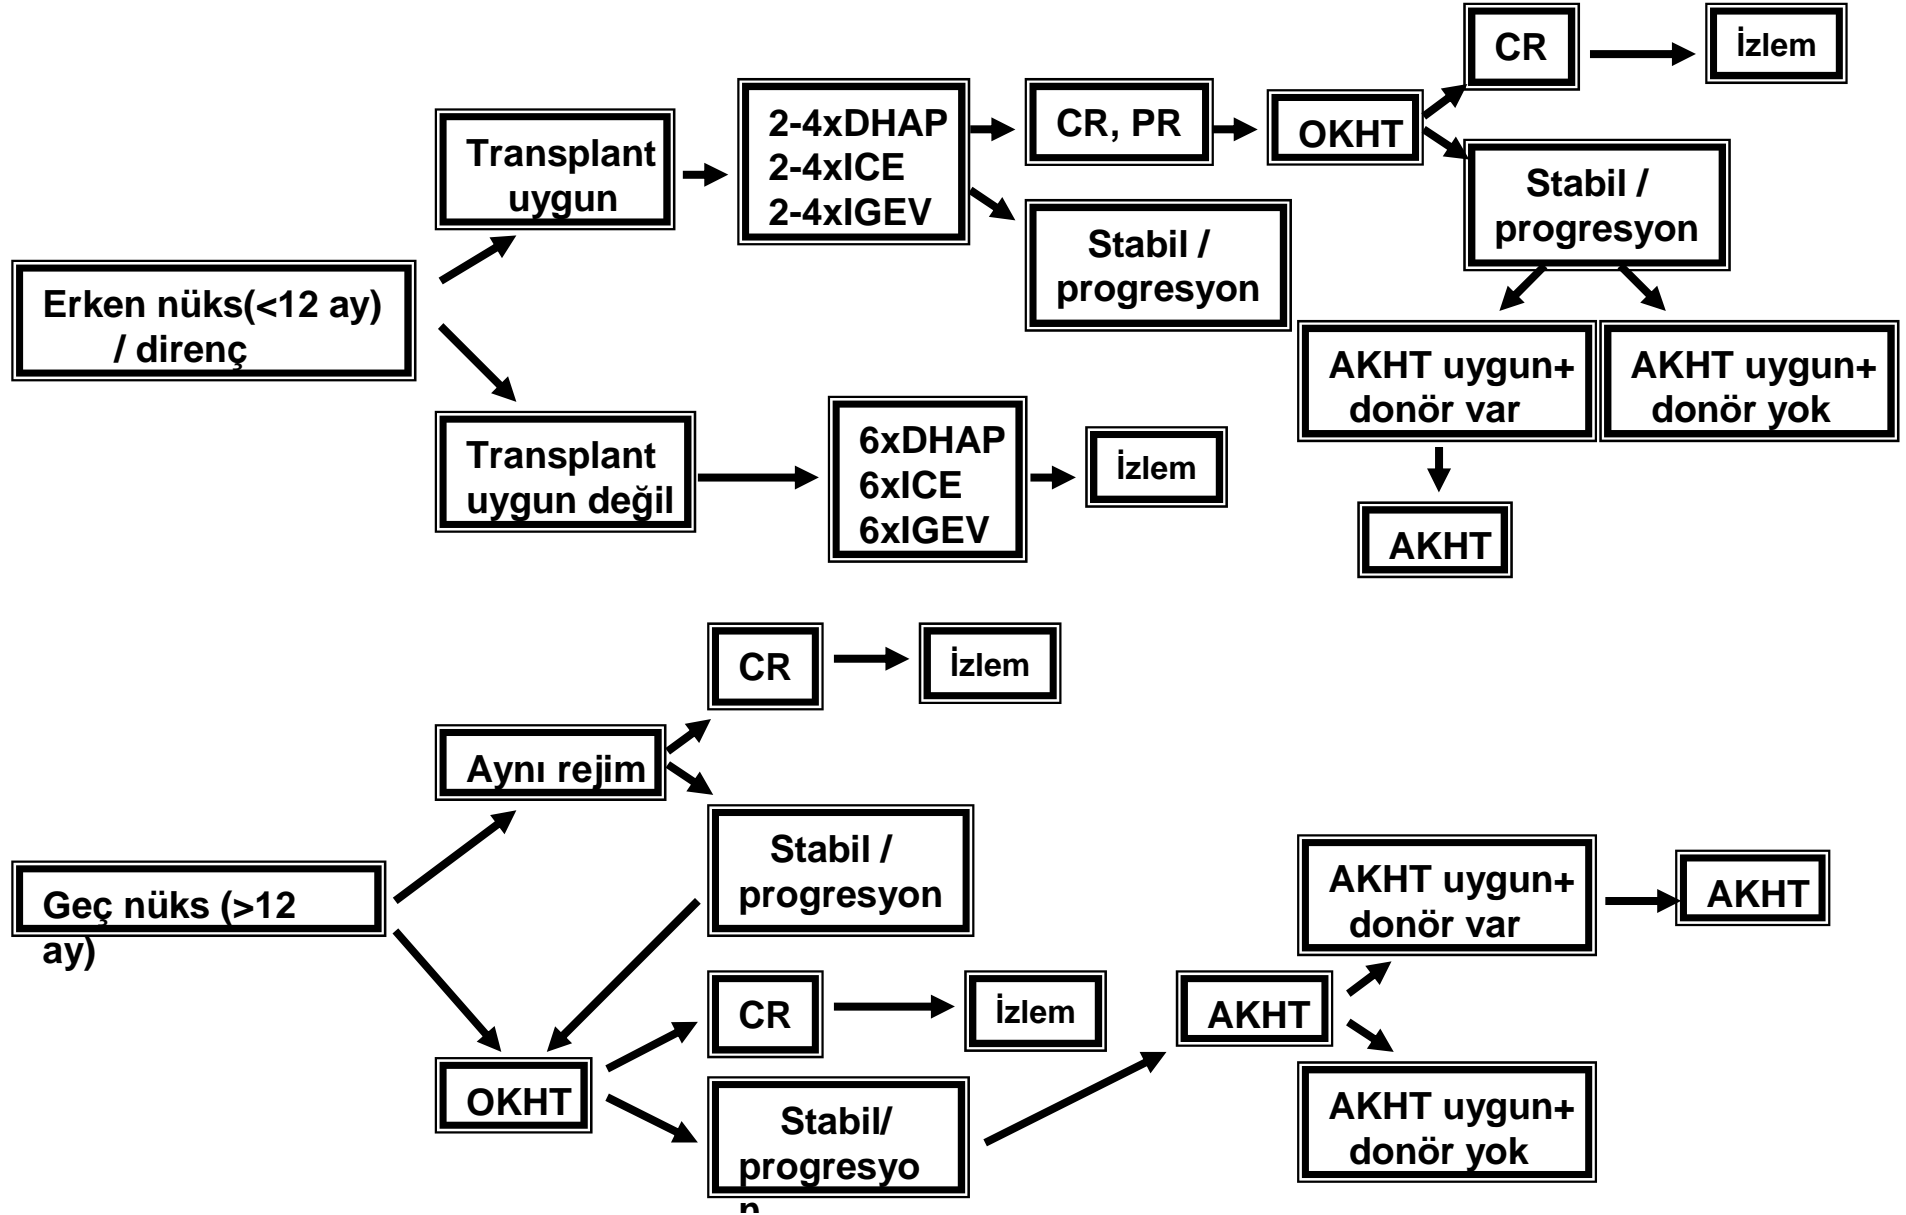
Erken nüks(<12 ay) / direnç

Transplant uygun

2-4xDHAP
2-4xICE
2-4xIGEV

CR, PR

OKHT

CR

İzlem

Stabil / progresyon

Stabil / progresyon

AKHT uygun+ donör var

AKHT uygun+ donör yok

AKHT

Transplant uygun değil

6xDHAP
6xICE
6xIGEV

İzlem

Geç nüks (>12 ay)

Aynı rejim

CR

İzlem

Stabil / progresyon

OKHT

CR

İzlem

Stabil/ progresyon

AKHT

AKHT uygun+ donör var

AKHT

AKHT uygun+ donör yok